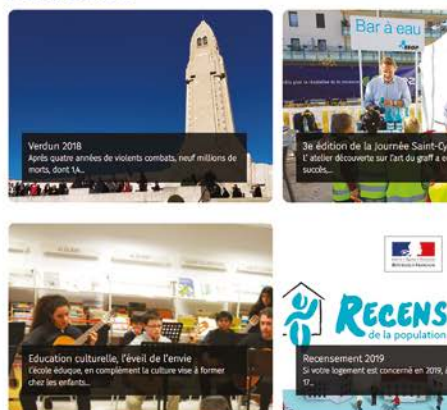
Verdun 2018
Après quatre années de violents combats, neuf millions de morts, dont 1,4...

Bar à eau

3e édition de la Journée Saint-Cy
L' atelier découverte sur l'art du graff a e
succès,...

Education culturelle, l'éveil de l'envie
L'école éduque, en complément la culture vise à former chez les enfants...

RECENS
de la population

Recensement 2019
Si votre logement est concerné en 2019,
17...